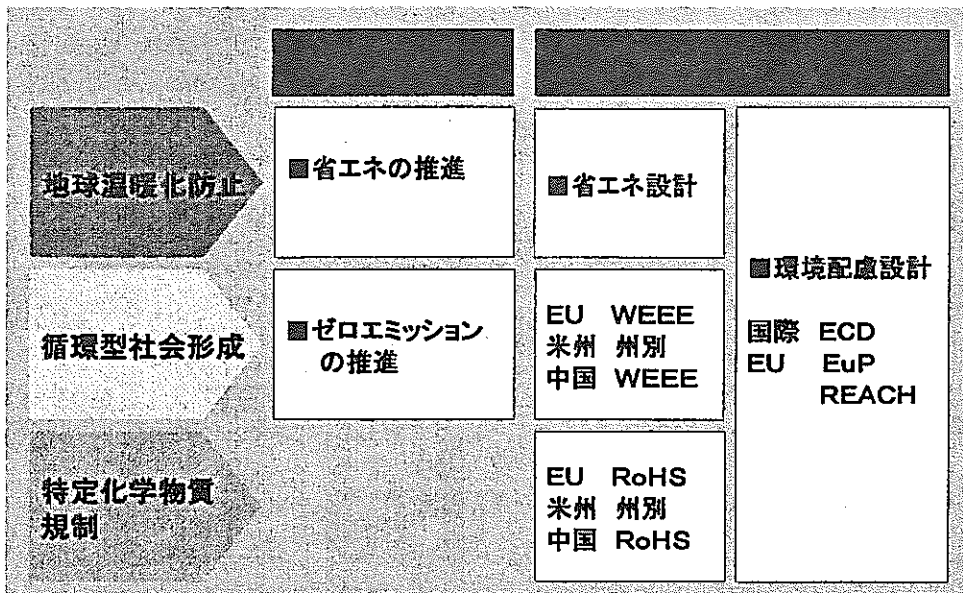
| | | | |
|---|---|---|---|
| 地球温暖化防止 | ■省エネの推進 | ■省エネ設計 | ■環境配慮設計<br>国際 ECD<br>EU EuP<br>REACH |
| 循環型社会形成 | ■ゼロエミッションの推進 | EU WEEE<br>米州 州別<br>中国 WEEE | |
| 特定化学物質規制 | | EU RoHS<br>米州 州別<br>中国 RoHS | |